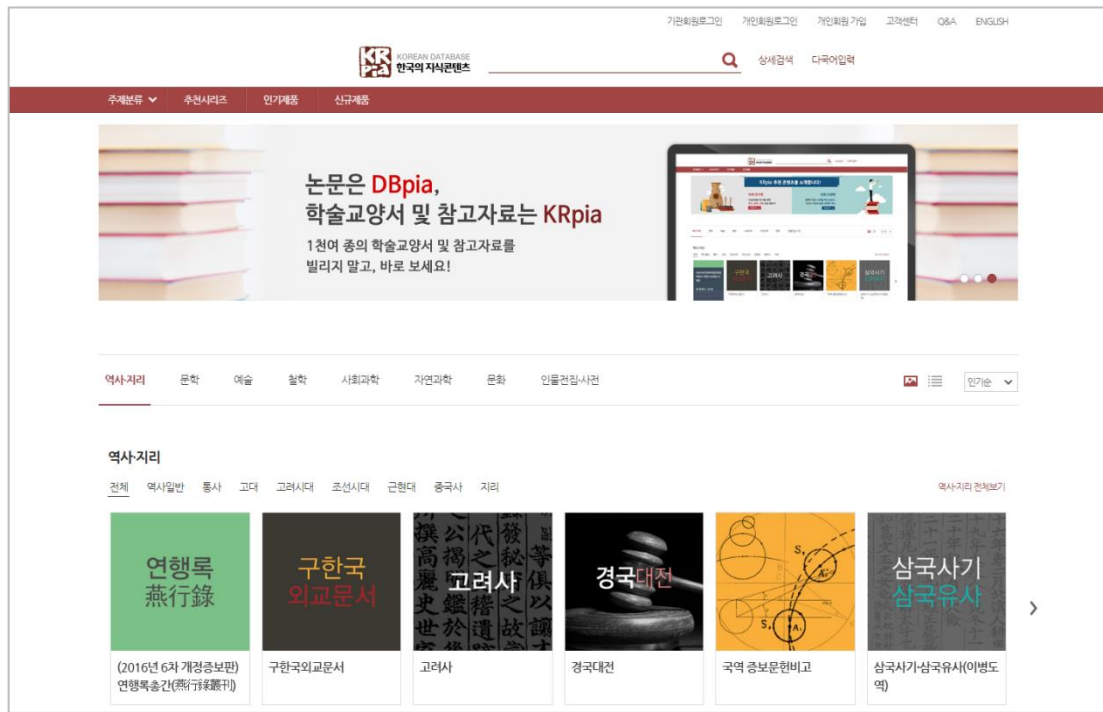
기관회원로그인 개인회원로그인 개인회원 가입 고객센터 Q&A ENGLISH

KRpia KOREAN DATABASE 한국의 지식콘텐츠

상세검색 다국어입력

주제분류 추천시리즈 인기제품 신규제품

논문은 DBpia,
학술교양서 및 참고자료는 KRpia

1천여 종의 학술교양서 및 참고자료를
빌리지 말고, 바로 보세요!

역사·지리 문학 예술 철학 사회과학 자연과학 문화 인물전집·사전

인기순

역사·지리

전체 역사일반 통사 고대 고려시대 조선시대 근현대 중국사 지리

역사·지리 전체보기

연행록 燕行錄

(2016년 6차 개정증보판) 연행록총간(燕行錄叢刊)

구한국 외교문서

구한국외교문서

고려사

고려사

경국대전

경국대전

국역 증보문헌비고

삼국사기 삼국유사

삼국사기·삼국유사(이병도 역)